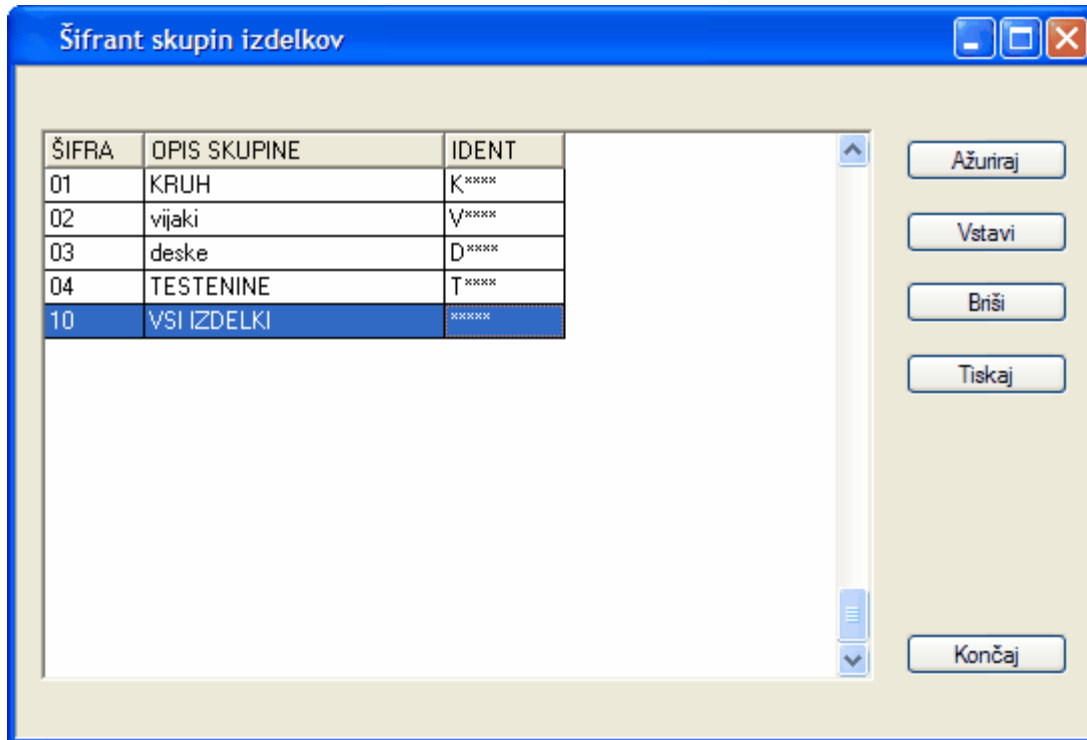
Šifrant skupin izdelkov

| ŠIFRA | OPIS SKUPINE | IDENT |
|---|---|---|
| 01 | KRUH | K**** |
| 02 | vijaki | V**** |
| 03 | deske | D**** |
| 04 | TESTENINE | T**** |
| 10 | VSI IZDELKI | ***** |

Ažuriraj

Vstavi

Briši

Tiskaj

Končaj